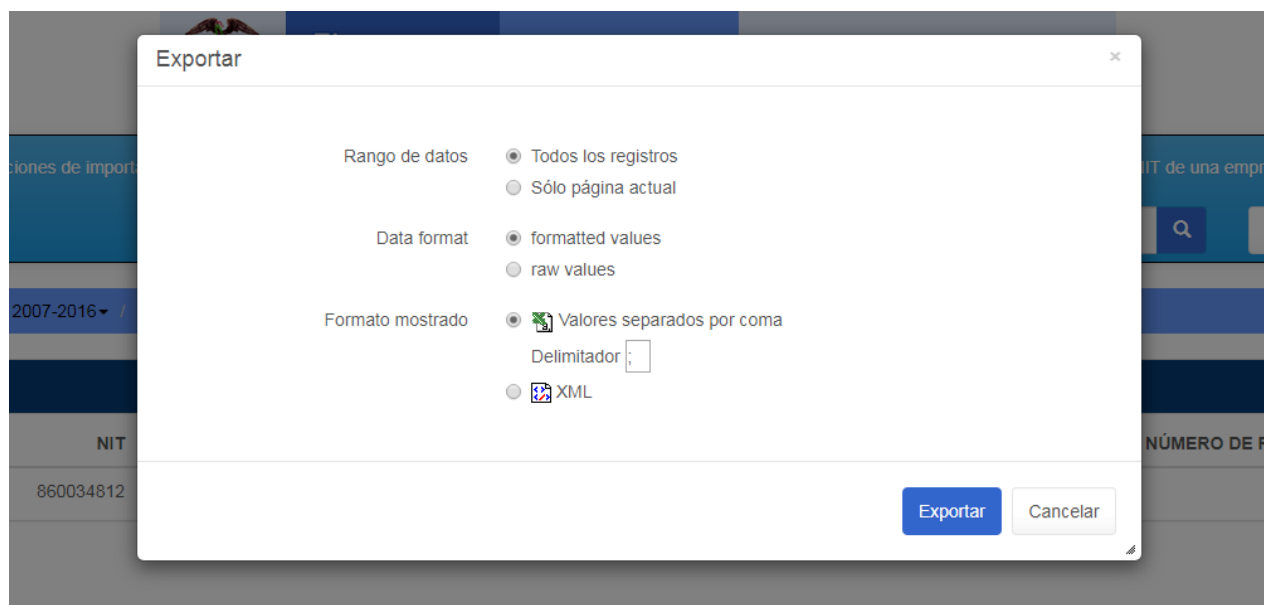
Exportar

×

Rango de datos
Todos los registros
Sólo página actual

Data format
formatted values
raw values

Formato mostrado
Valores separados por coma
Delimitador ;
XML

Exportar
Cancelar

ciones de import

IT de una empr

2007-2016 /

NIT

NÚMERO DE F

860034812